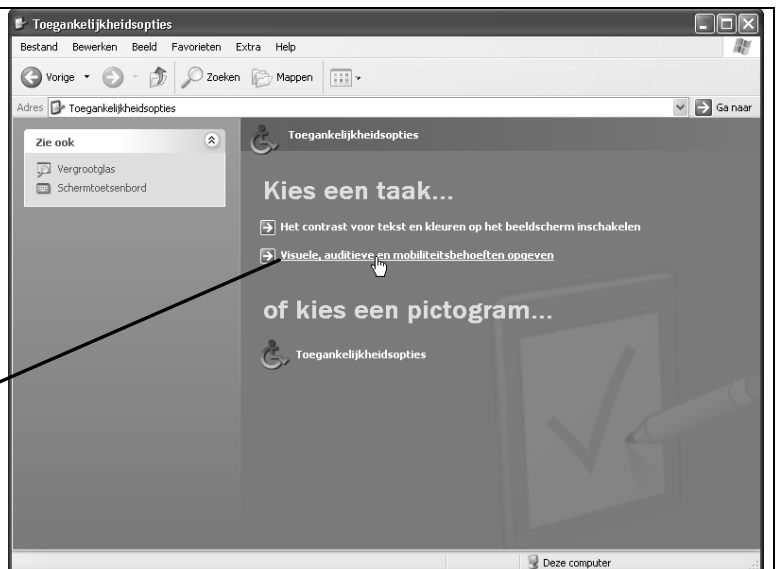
Toegankelijkheidsopties

Bestand Bewerken Beeld Favorieten Extra Help

Vorige Zoeken Mappen

Adres Toegankelijkheidsopties

Ga naar

Zie ook

Vergrootglas

Schermtoetsenbord

Toegankelijkheidsopties

Kies een taak...

Het contrast voor tekst en kleuren op het beeldscherm inschakelen

Visuele, auditieve en mobiliteitsbehoeften opgeven

of kies een pictogram...

Toegankelijkheidsopties

Deze computer